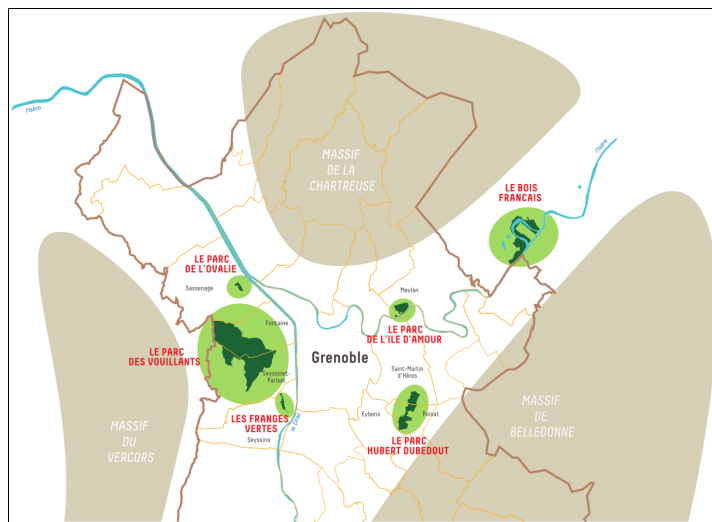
l'Isère

MASSIF DE LA CHARTREUSE

l'Isère

LE BOIS FRANCAIS

LE PARC DE L'OVALIE

Sassenage

Meylan

Fontaine

LE PARC DE L'ILE D'AMOUR

LE PARC DES VOUILLANTS

Grenoble

Seyssinet-Pariset

Saint-Martin d'Hères

MASSIF DU VERCORS

LES FRANGES VERTES

le Drac

Eybens

Poisat

MASSIF DE BELLEDONNE

Seyssins

LE PARC HUBERT DUBEDOUT